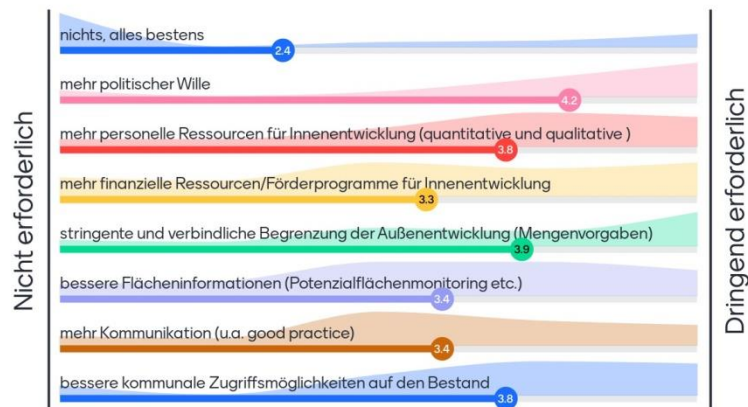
Nicht erforderlich

nichts, alles bestens
2.4

mehr politischer Wille
4.2

mehr personelle Ressourcen für Innenentwicklung (quantitative und qualitative )
3.8

mehr finanzielle Ressourcen/Förderprogramme für Innenentwicklung
3.3

stringente und verbindliche Begrenzung der Außenentwicklung (Mengenvorgaben)
3.9

bessere Flächeninformationen (Potenzialflächenmonitoring etc.)
3.4

mehr Kommunikation (u.a. good practice)
3.4

bessere kommunale Zugriffsmöglichkeiten auf den Bestand
3.8

Dringend erforderlich